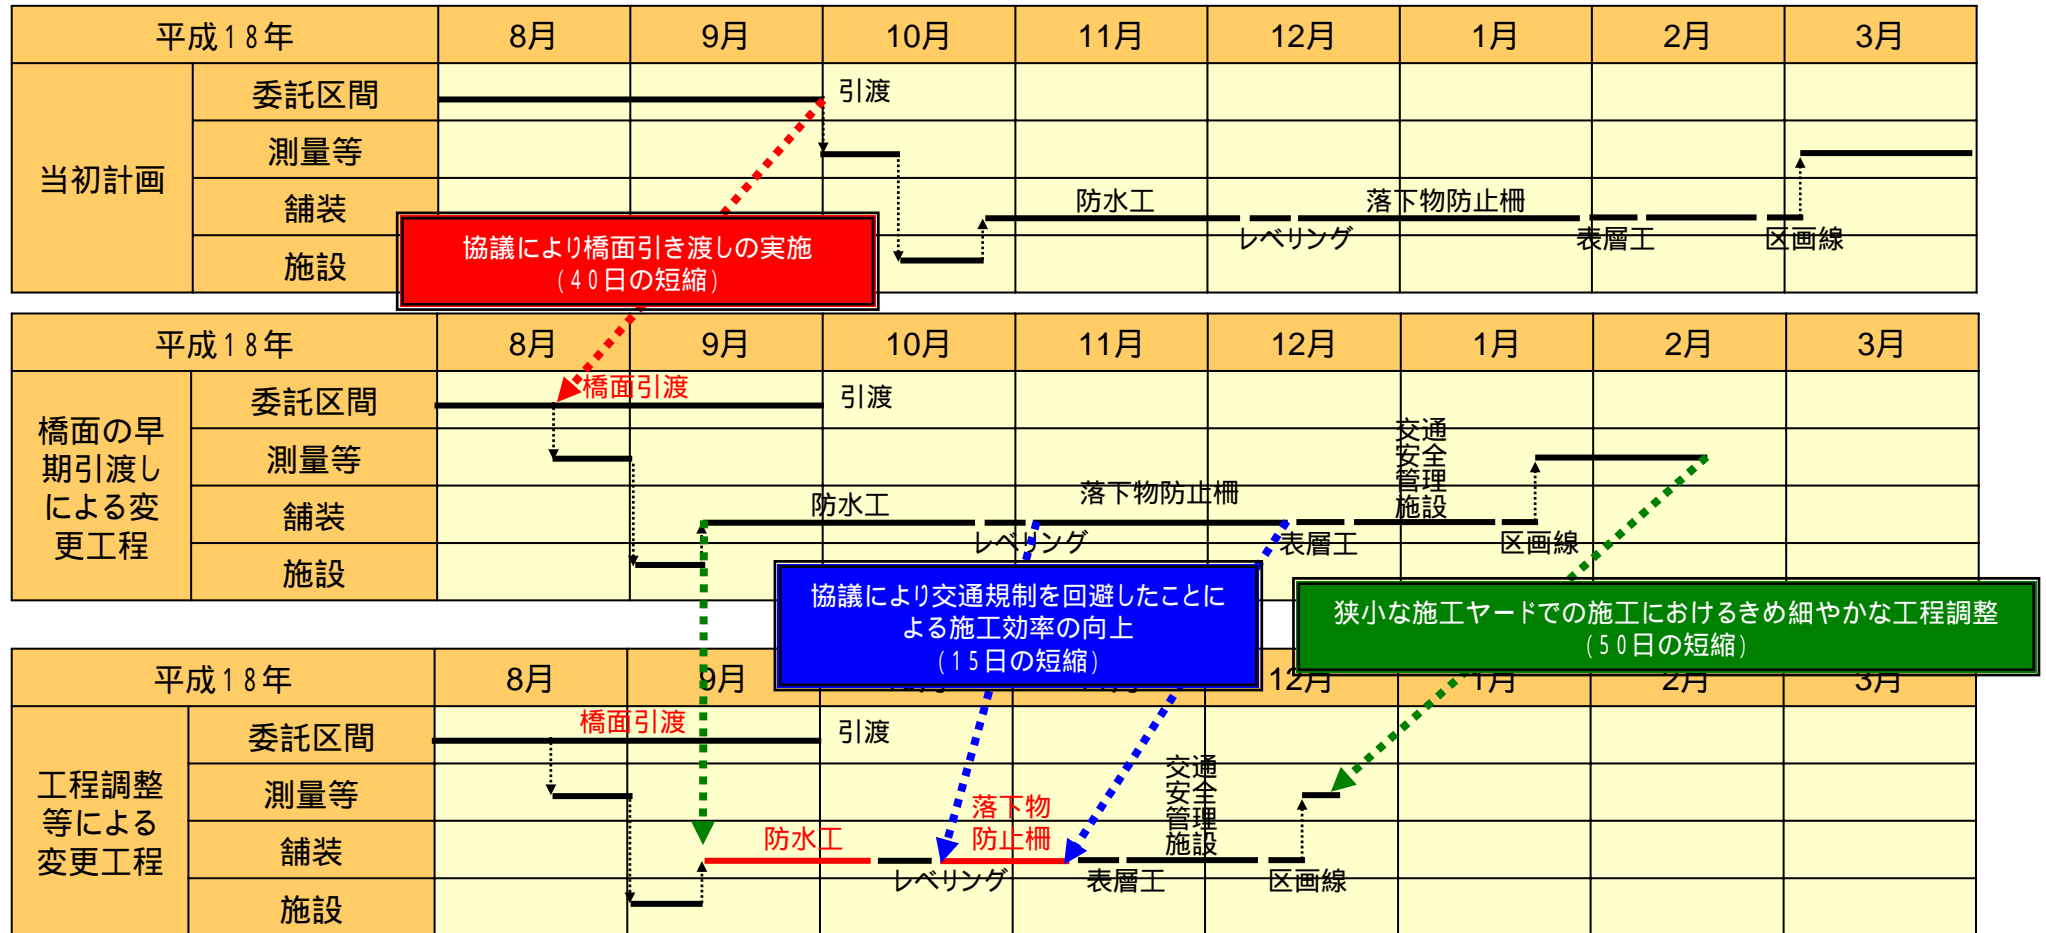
| 平成18年 | | 8月 | 9月 | 10月 | 11月 | 12月 | 1月 | 2月 | 3月 |
|---|---|---|---|---|---|---|---|---|---|
| 当初計画 | 委託区間 | | | 引渡 | | | | | |
| | 測量等 | | | | | | | | |
| | 舗装 | | | | 防水工 | | 落下物防止柵 | | |
| | 施設 | | | | | レベリング | | 表層工 | 区画線 |

協議により橋面引き渡しの実施
（40日の短縮）

| 平成18年 | | 8月 | 9月 | 10月 | 11月 | 12月 | 1月 | 2月 | 3月 |
|---|---|---|---|---|---|---|---|---|---|
| 橋面の早期引渡しによる変更工程 | 委託区間 | 橋面引渡 | | 引渡 | | | | | |
| | 測量等 | | | | | | 交通安全管理施設 | | |
| | 舗装 | | | 防水工 | 落下物防止柵 | | | | |
| | 施設 | | | | レベリング | 表層工 | | 区画線 | |

協議により交通規制を回避したことによる施工効率の向上
（15日の短縮）

狭小な施工ヤードでの施工におけるきめ細やかな工程調整
（50日の短縮）

| 平成18年 | | 8月 | 9月 | | | 12月 | 1月 | 2月 | 3月 |
|---|---|---|---|---|---|---|---|---|---|
| 工程調整等による変更工程 | 委託区間 | 橋面引渡 | | 引渡 | | | | | |
| | 測量等 | | | | 交通安全管理施設 | | | | |
| | 舗装 | | 防水工 | 落下物防止柵 | | | | | |
| | 施設 | | | レベリング | 表層工 | 区画線 | | | |